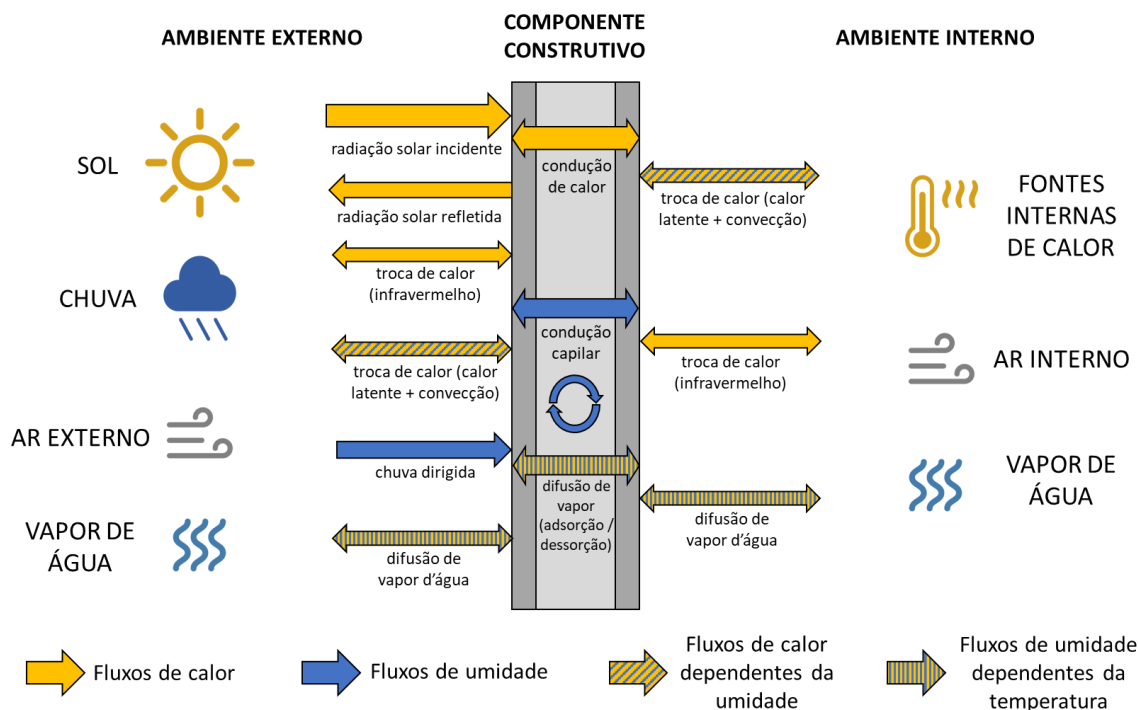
AMBIENTE EXTERNO

COMPONENTE CONSTRUTIVO

AMBIENTE INTERNO

SOL

radiação solar incidente

condução de calor

troca de calor (calor latente + convecção)

FONTES INTERNAS DE CALOR

radiação solar refletida

troca de calor (infravermelho)

CHUVA

condução capilar

troca de calor (calor latente + convecção)

troca de calor (infravermelho)

AR INTERNO

AR EXTERNO

chuva dirigida

difusão de vapor (adsorção / dessorção)

VAPOR DE ÁGUA

difusão de vapor d'água

VAPOR DE ÁGUA

difusão de vapor d'água

Fluxos de calor

Fluxos de umidade

Fluxos de calor dependentes da umidade

Fluxos de umidade dependentes da temperatura